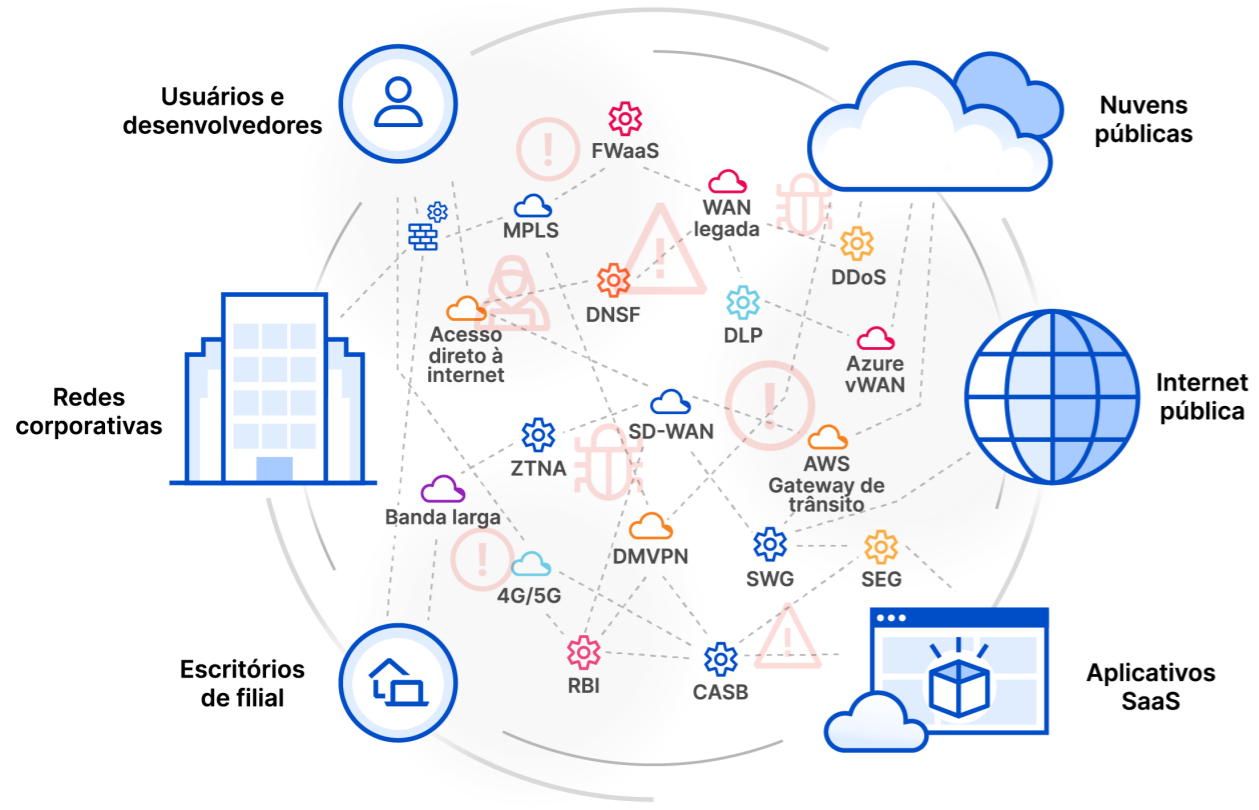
Usuários e desenvolvedores

Nuvens públicas

Redes corporativas

Internet pública

Escritórios de filial

Aplicativos SaaS

FWaaS

MPLS

WAN legada

DDoS

DNSF

DLP

Acesso direto à internet

Azure vWAN

SD-WAN

ZTNA

AWS Gateway de trânsito

Banda larga

DMVPN

SWG

SEG

4G/5G

RBI

CASB